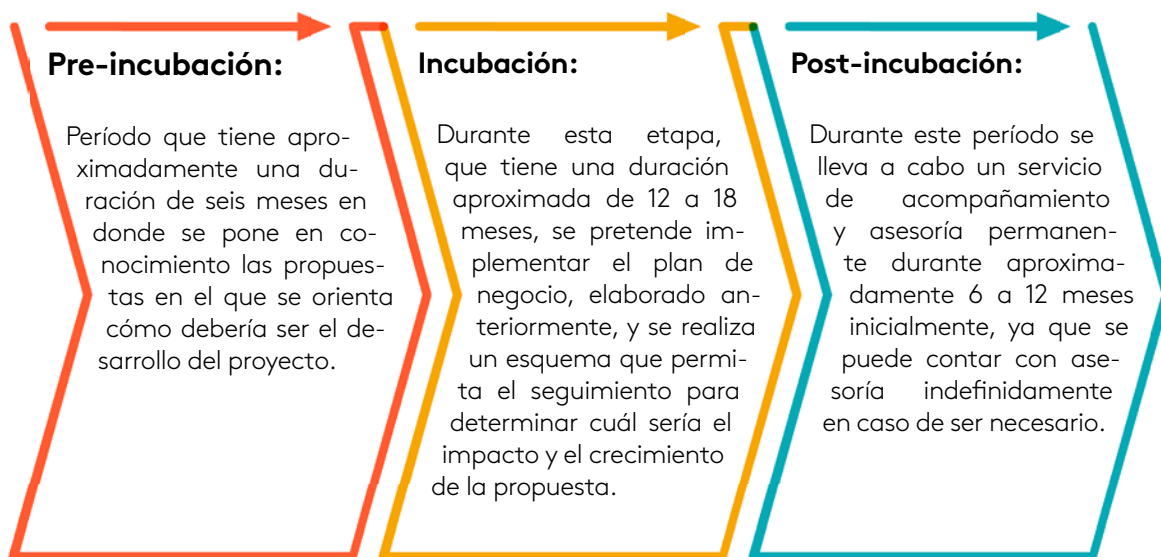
Pre-incubación:

Período que tiene aproximadamente una duración de seis meses en donde se pone en conocimiento las propuestas en el que se orienta cómo debería ser el desarrollo del proyecto.

Incubación:

Durante esta etapa, que tiene una duración aproximada de 12 a 18 meses, se pretende implementar el plan de negocio, elaborado anteriormente, y se realiza un esquema que permita el seguimiento para determinar cuál sería el impacto y el crecimiento de la propuesta.

Post-incubación:

Durante este período se lleva a cabo un servicio de acompañamiento y asesoría permanente durante aproximadamente 6 a 12 meses inicialmente, ya que se puede contar con asesoría indefinidamente en caso de ser necesario.